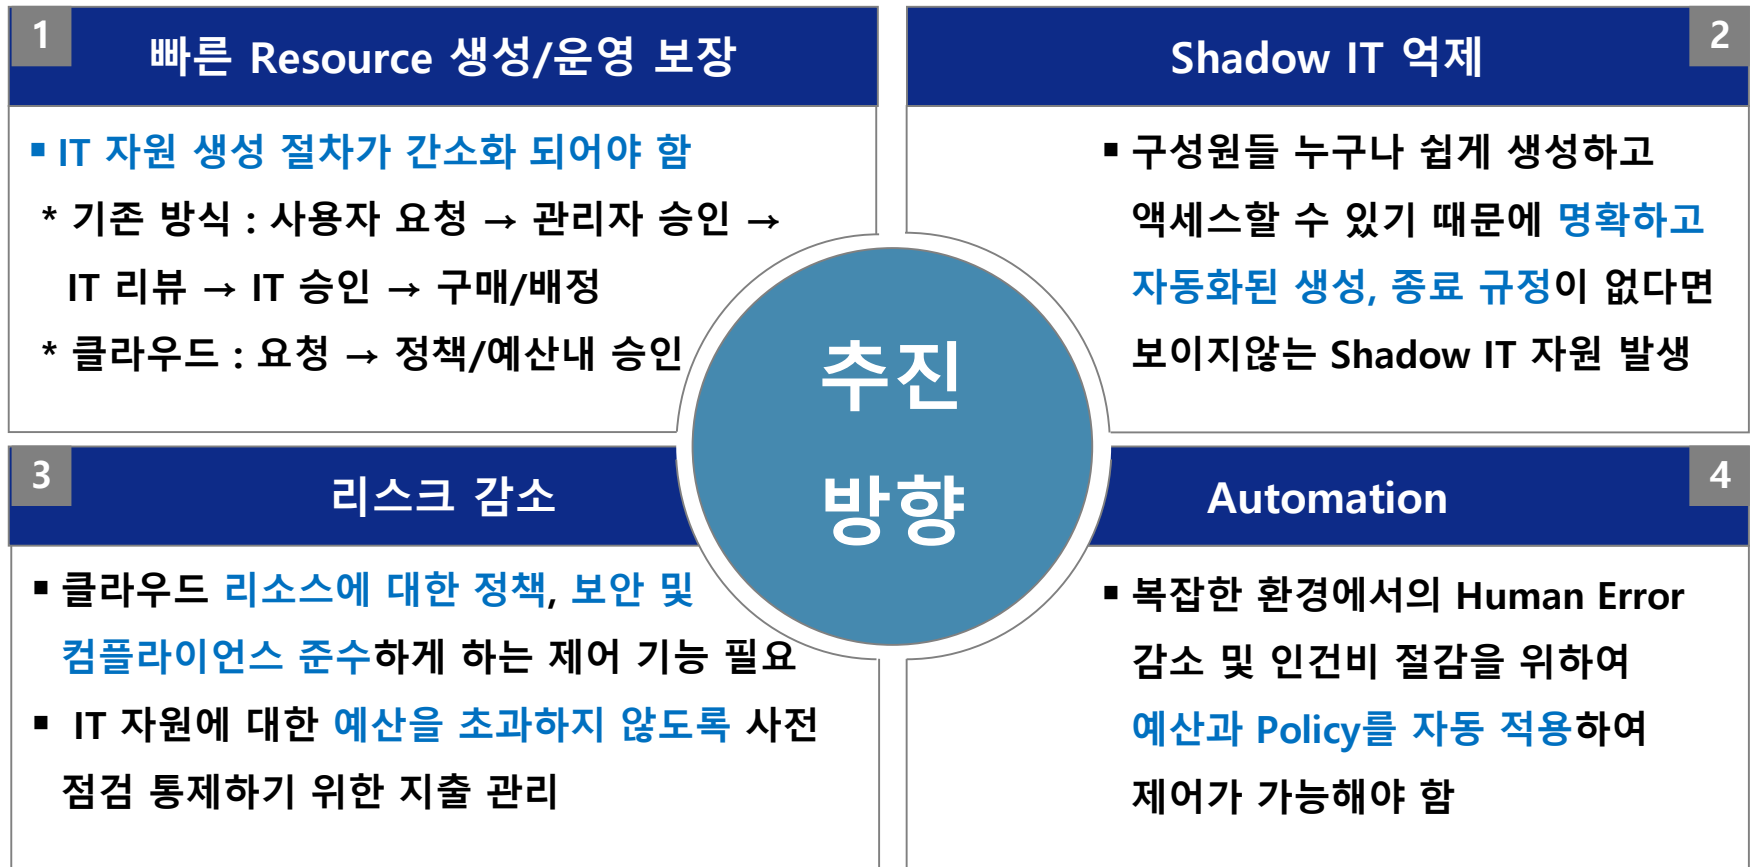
1

빠른 Resource 생성/운영 보장

▪ IT 자원 생성 절차가 간소화 되어야 함

* 기존 방식 : 사용자 요청 → 관리자 승인 → IT 리뷰 → IT 승인 → 구매/배정

* 클라우드 : 요청 → 정책/예산내 승인

2

Shadow IT 억제

▪ 구성원들 누구나 쉽게 생성하고 액세스할 수 있기 때문에 명확하고 자동화된 생성, 종료 규정이 없다면 보이지않는 Shadow IT 자원 발생

추진 방향

3

리스크 감소

▪ 클라우드 리소스에 대한 정책, 보안 및 컴플라이언스 준수하게 하는 제어 기능 필요

▪ IT 자원에 대한 예산을 초과하지 않도록 사전 점검 통제하기 위한 지출 관리

4

Automation

▪ 복잡한 환경에서의 Human Error 감소 및 인건비 절감을 위하여 예산과 Policy를 자동 적용하여 제어가 가능해야 함